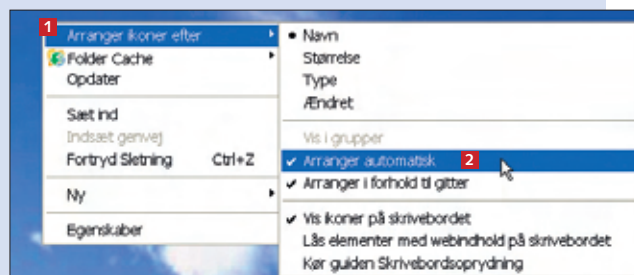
1
Arranger ikoner efter
Folder Cache
Opdater
Sæt ind
Indsæt genvej
Fortryd Sletning Ctrl+Z
Ny
Egenskaber

Navn
Størrelse
Type
Ændret
Vis i grupper
Arranger automatisk
2
Arranger i forhold til gitter
Vis ikoner på skrivebordet
Lås elementer med webindhold på skrivebordet
Kør guiden Skrivebordsoprydning